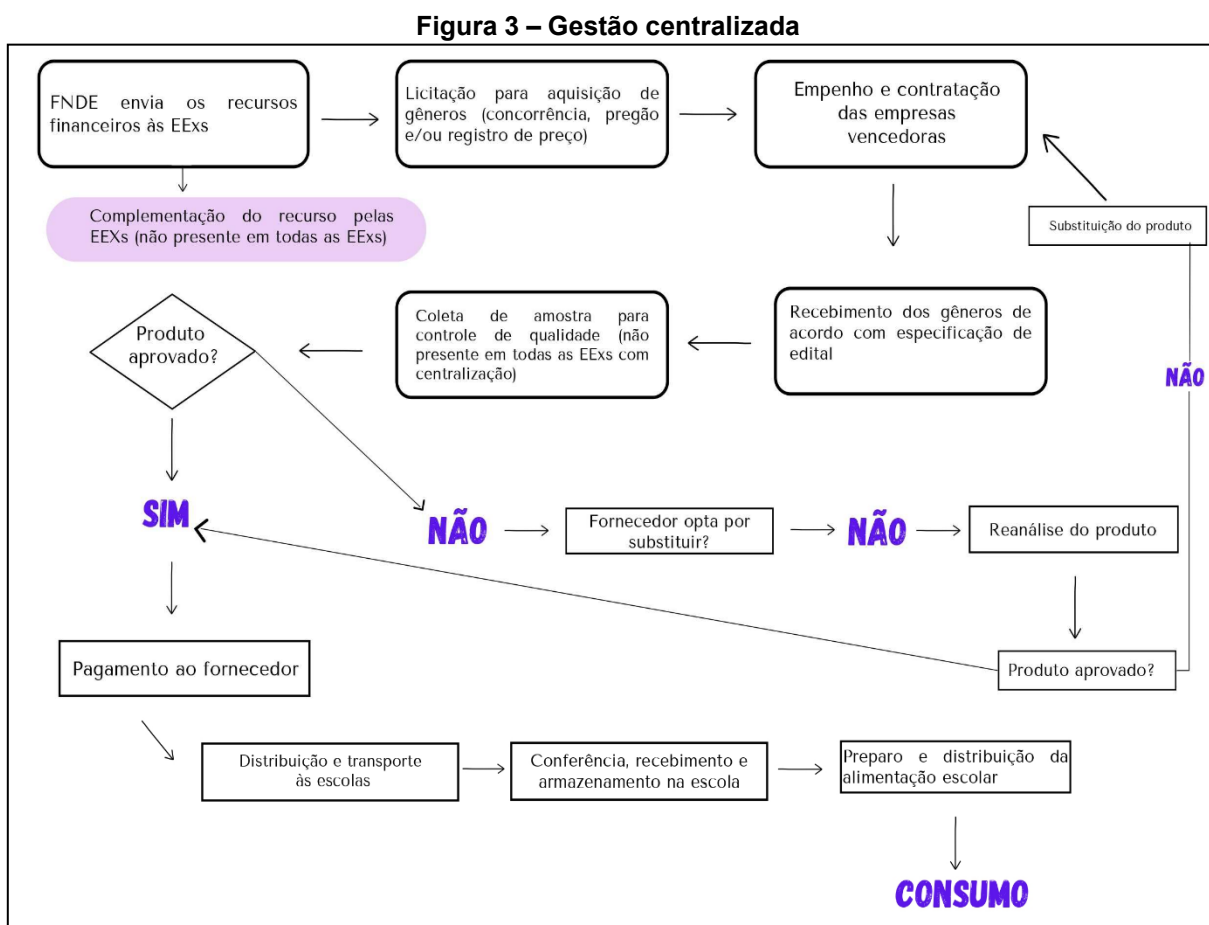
Figura 3 – Gestão centralizada

FNDE envia os recursos financeiros às EExs

Licitação para aquisição de gêneros (concorrência, pregão e/ou registro de preço)

Empenho e contratação das empresas vencedoras

Complementação do recurso pelas EEXs (não presente em todas as EExs)

Substituição do produto

Produto aprovado?

Coleta de amostra para controle de qualidade (não presente em todas as EExs com centralização)

Recebimento dos gêneros de acordo com especificação de edital

NÃO

SIM

NÃO

Fornecedor opta por substituir?

NÃO

Reanálise do produto

Pagamento ao fornecedor

Produto aprovado?

Distribuição e transporte às escolas

Conferência, recebimento e armazenamento na escola

Preparo e distribuição da alimentação escolar

CONSUMO